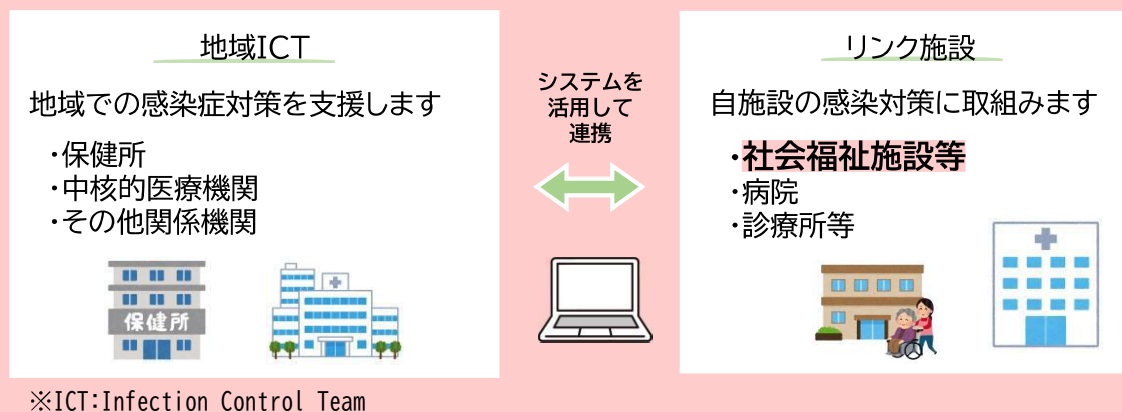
地域ICT

地域での感染症対策を支援します

・保健所
・中核的医療機関
・その他関係機関

保健所

システムを活用して連携

リンク施設

自施設の感染対策に取組みます

・社会福祉施設等
・病院
・診療所等

※ICT:Infection Control Team